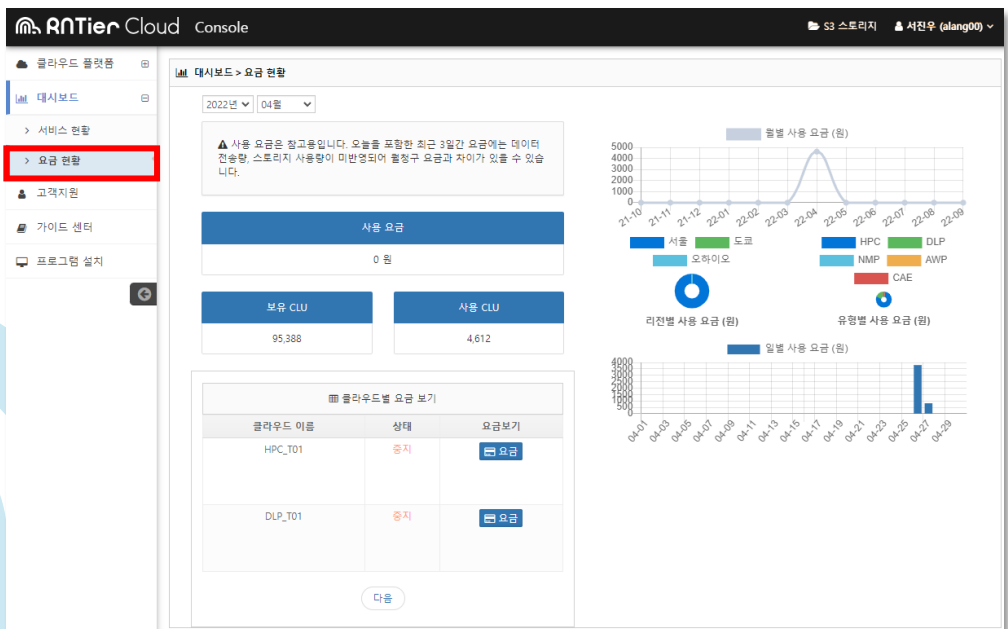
RNTier Cloud Console

S3 스토리지 서진우 (alang00)

클라우드 플랫폼
대시보드
> 서비스 현황
> 요금 현황
고객지원
가이드 센터
프로그램 설치

대시보드 > 요금 현황

2022년 04월

⚠ 사용 요금은 참고용입니다. 오늘을 포함한 최근 3일간 요금에는 데이터 전송량, 스토리지 사용량이 미반영되어 월청구 요금과 차이가 있을 수 있습니다.

사용 요금
0 원

보유 CLU
95,388

사용 CLU
4,612

클라우드별 요금 보기

| 클라우드 이름 | 상태 | 요금보기 |
|---|---|---|
| HPC_T01 | 중지 | 요금 |
| DLP_T01 | 중지 | 요금 |

다음

월별 사용 요금 (원)
5000
4000
3000
2000
1000
0
21-10 21-11 21-12 22-01 22-02 22-03 22-04 22-05 22-06 22-07 22-08 22-09

서울 도쿄 오하이오
리전별 사용 요금 (원)

HPC DLP NMP AWP CAE
유형별 사용 요금 (원)

일별 사용 요금 (원)
4000
3500
3000
2500
2000
1500
1000
500
0
04-01 04-03 04-05 04-07 04-09 04-11 04-13 04-15 04-17 04-19 04-21 04-23 04-25 04-27 04-29